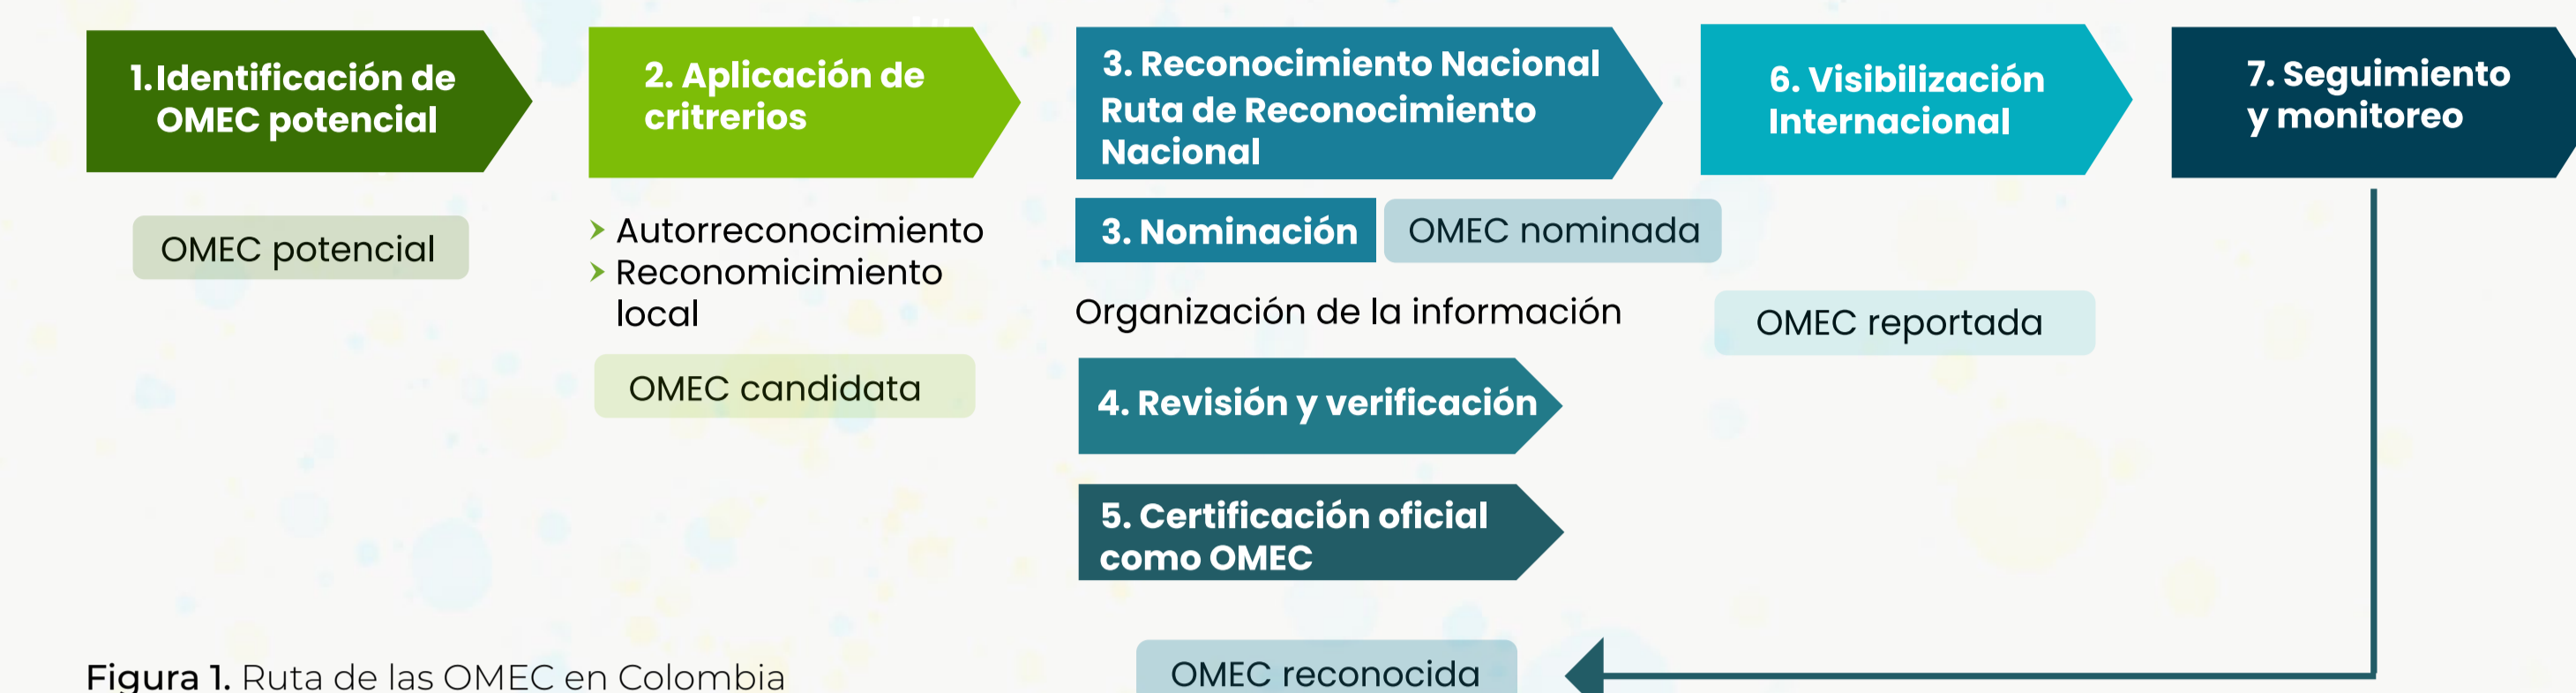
1. Identificación de OMEC potencial

OMEC potencial

2. Aplicación de critrerios

Autorreconocimiento
Reconomicimiento local

OMEC candidata

3. Reconocimiento Nacional Ruta de Reconocimiento Nacional

3. Nominación

OMEC nominada

Organización de la información

4. Revisión y verificación

5. Certificación oficial como OMEC

6. Visibilización Internacional

OMEC reportada

7. Seguimiento y monitoreo

OMEC reconocida

Figura 1. Ruta de las OMEC en Colombia